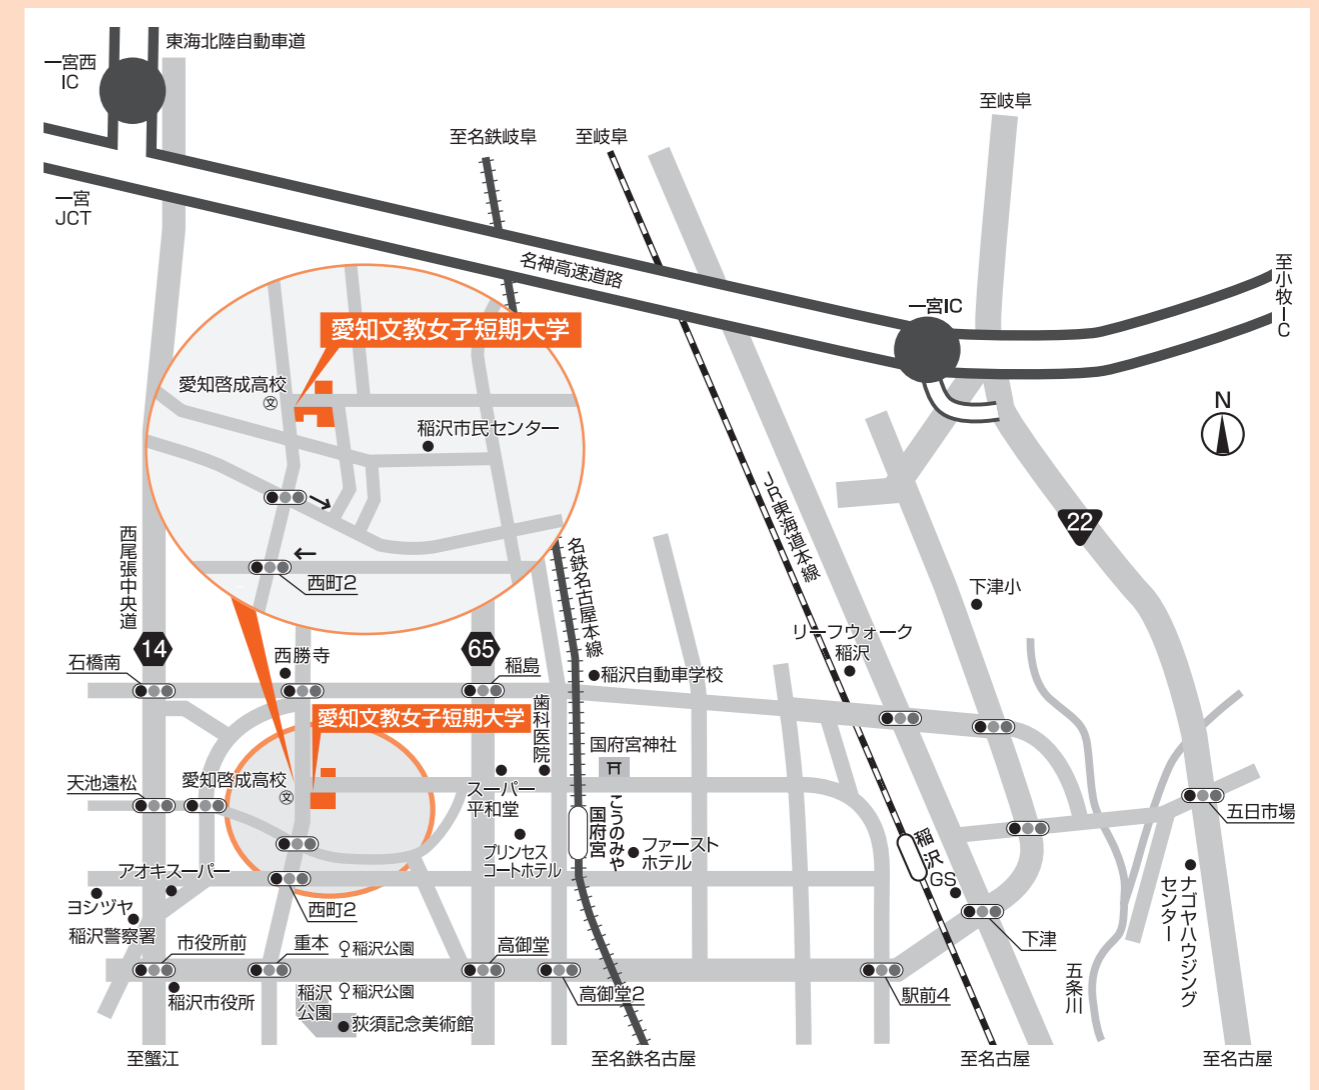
東海北陸自動車道
一宮西
IC
一宮
JCT
至名鉄岐阜
至岐阜
至岐阜
名神高速道路
一宮IC
至小牧IC
N
愛知文教女子短期大学
愛知啓成高校
稲沢市民センター
西町2
JR東海道本線
名鉄名古屋本線
22
下津小
リーフウォーク稲沢
西尾張中央道
14
65
石橋南
西勝寺
稲島
稲沢自動車学校
愛知文教女子短期大学
歯科医院
国府宮神社
天池遠松
愛知啓成高校
スーパー平和堂
こうのみや
国府宮
ファーストホテル
プリンセスコートホテル
稲沢
GS
五日市場
アオキスーパー
ナゴヤハウジングセンター
ヨシヅヤ
西町2
稲沢警察署
市役所前
重本
稲沢公園
高御堂
下津
五条川
稲沢公園
稲沢公園
高御堂2
駅前4
稲沢市役所
荻須記念美術館
至蟹江
至名鉄名古屋
至名古屋
至名古屋